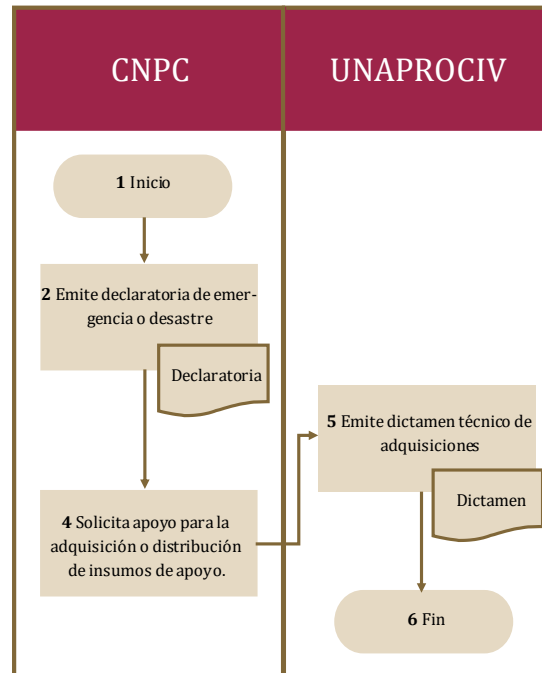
CNPC

UNAPROCIV

**1** Inicio

**2** Emite declaratoria de emergencia o desastre

Declaratoria

**4** Solicita apoyo para la adquisición o distribución de insumos de apoyo.

**5** Emite dictamen técnico de adquisiciones

Dictamen

**6** Fin